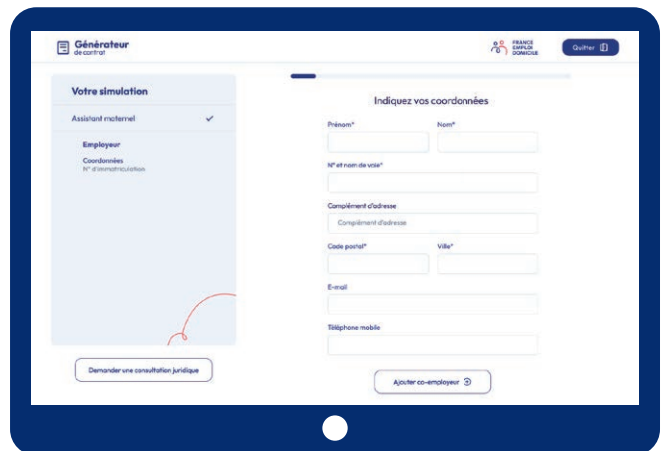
Générateur de contrat

FRANCE EMPLOI DOMICILE

Quitter

Votre simulation

Assistant maternel

Employeur

Coordonnées
N° d'immatriculation

Demander une consultation juridique

Indiquez vos coordonnées

Prénom*

Nom*

N° et nom de voie*

Complément d'adresse

Complément d'adresse

Code postal*

Ville*

E-mail

Téléphone mobile

Ajouter co-employeur